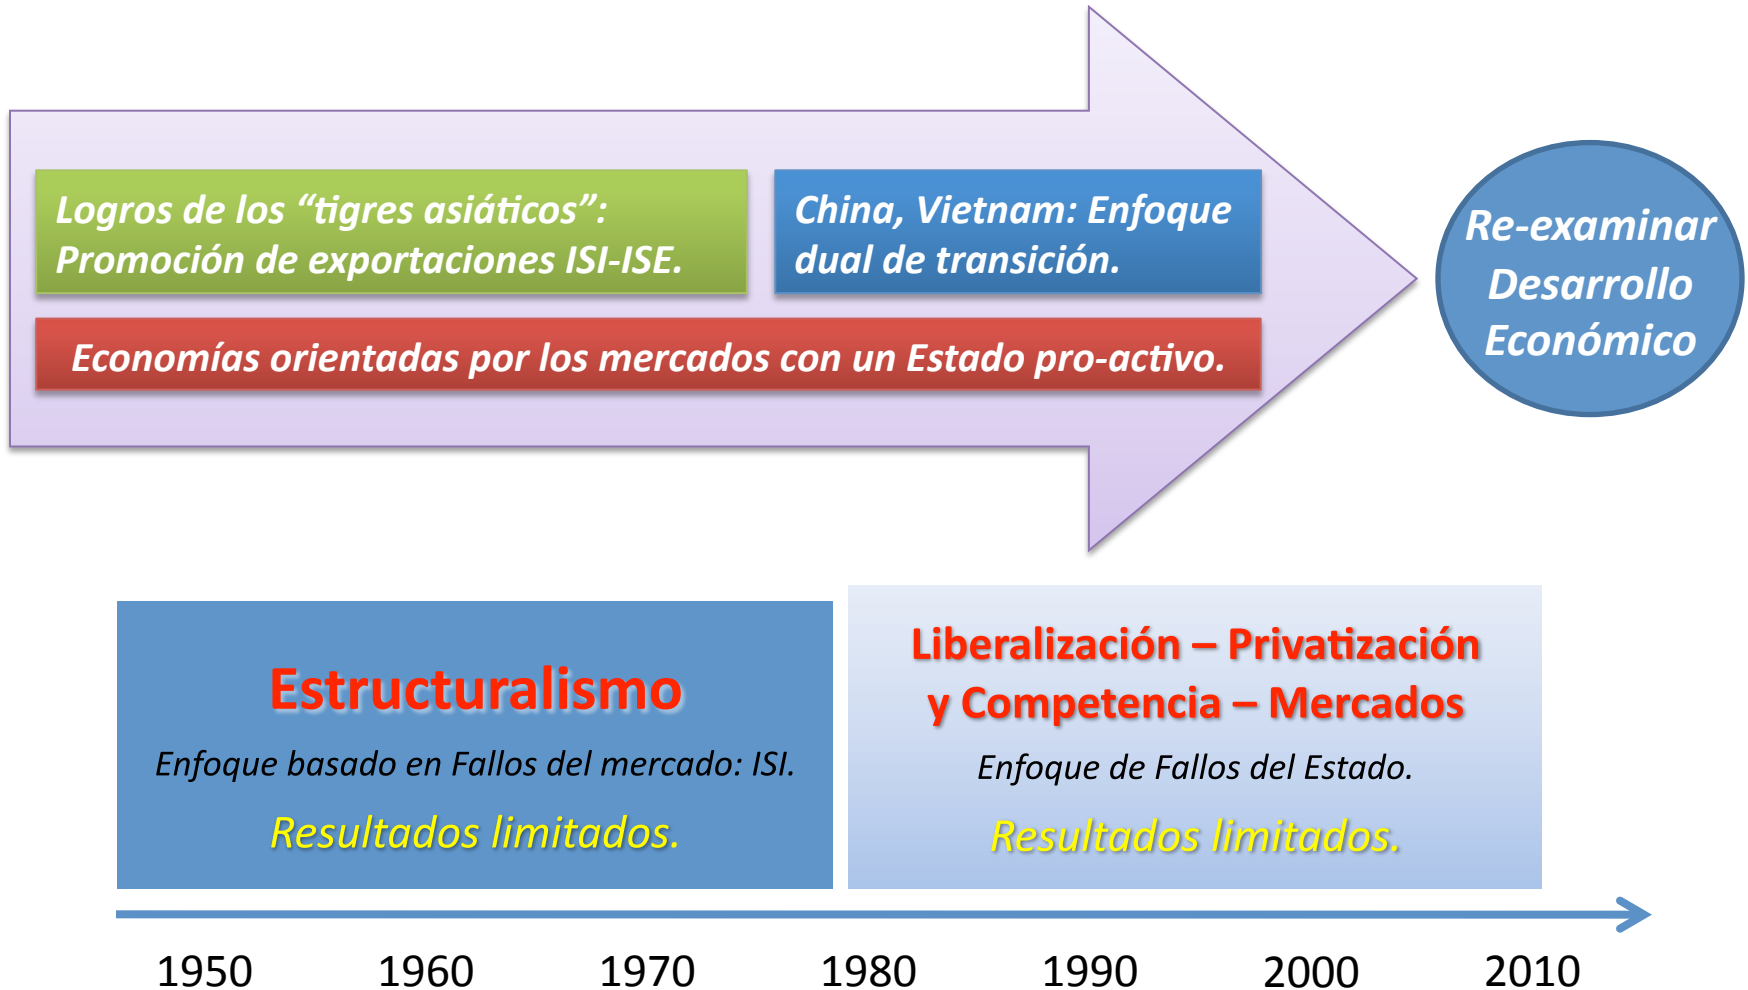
Logros de los “tigres asiáticos”: Promoción de exportaciones ISI-ISE.

China, Vietnam: Enfoque dual de transición.

Economías orientadas por los mercados con un Estado pro-activo.

Re-examinar Desarrollo Económico

Estructuralismo

Enfoque basado en Fallos del mercado: ISI.

Resultados limitados.

Liberalización – Privatización y Competencia – Mercados

Enfoque de Fallos del Estado.

Resultados limitados.

1950 1960 1970 1980 1990 2000 2010